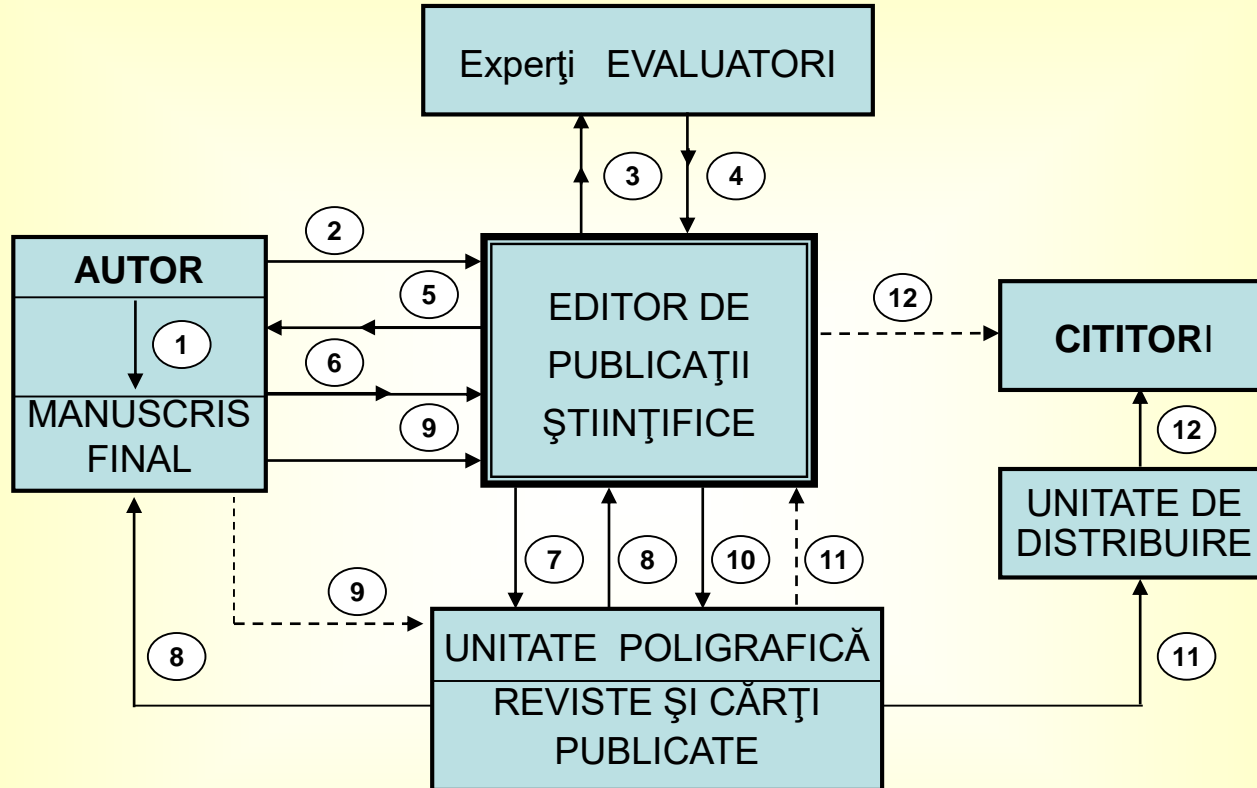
Experţi EVALUATORI

3

4

2

AUTOR

1

MANUSCRIS FINAL

5

6

9

EDITOR DE PUBLICAŢII ŞTIINŢIFICE

12

CITITORI

12

UNITATE DE DISTRIBUIRE

7

8

10

11

9

8

UNITATE POLIGRAFICĂ

REVISTE ŞI CĂRŢI PUBLICATE

11